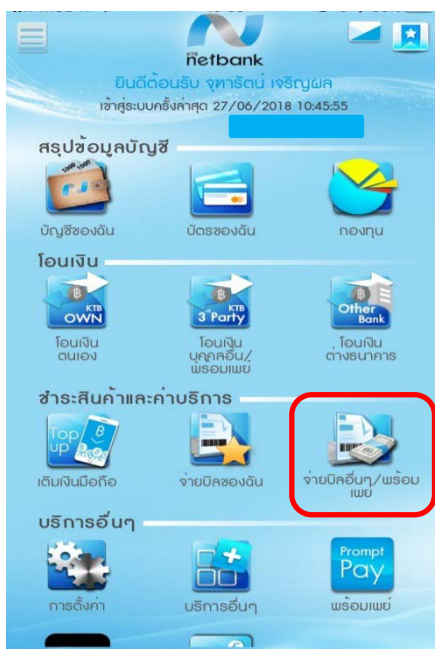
KTB netbank

ยินดีต้อนรับ จุฑารัตน์ เจริญผล

เข้าสู่ระบบครั้งล่าสุด 27/06/2018 10:45:55

สรุปข้อมูลบัญชี

บัญชีของฉัน

บัตรของฉัน

กองทุน

โอนเงิน

KTB OWN

โอนเงินตนเอง

KTB 3rd Party

โอนเงินบุคคลอื่น/พร้อมเพย์

Other Bank

โอนเงินต่างธนาคาร

ชำระสินค้าและค่าบริการ

Top up

เติมเงินมือถือ

จ่ายบิลของฉัน

จ่ายบิลอื่นๆ/พร้อมเพย์

บริการอื่นๆ

การตั้งค่า

บริการอื่นๆ

Prompt Pay

พร้อมเพย์